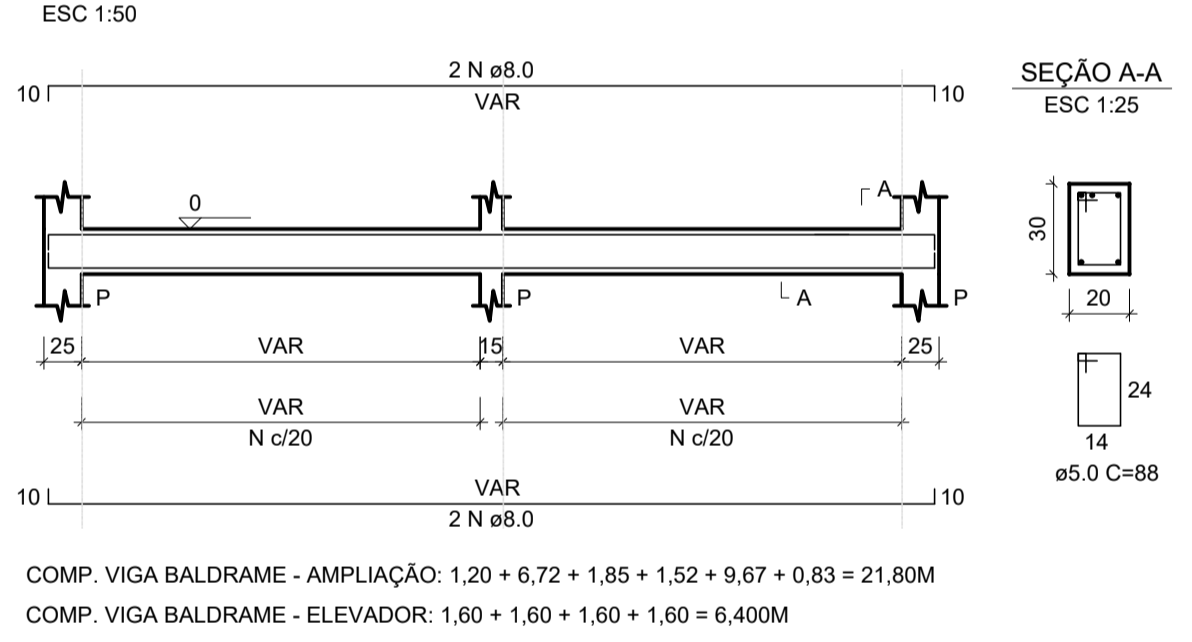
ESC 1:50

2 N ø8.0
10
VAR
10

SEÇÃO A-A
ESC 1:25

0
A
A
P
P
P

30
20

25
VAR
15
VAR
25

24
14
ø5.0 C=88

VAR
N c/20
VAR
N c/20

10
VAR
2 N ø8.0
10

COMP. VIGA BALDRAME - AMPLIAÇÃO: 1,20 + 6,72 + 1,85 + 1,52 + 9,67 + 0,83 = 21,80M
COMP. VIGA BALDRAME - ELEVADOR: 1,60 + 1,60 + 1,60 + 1,60 = 6,400M